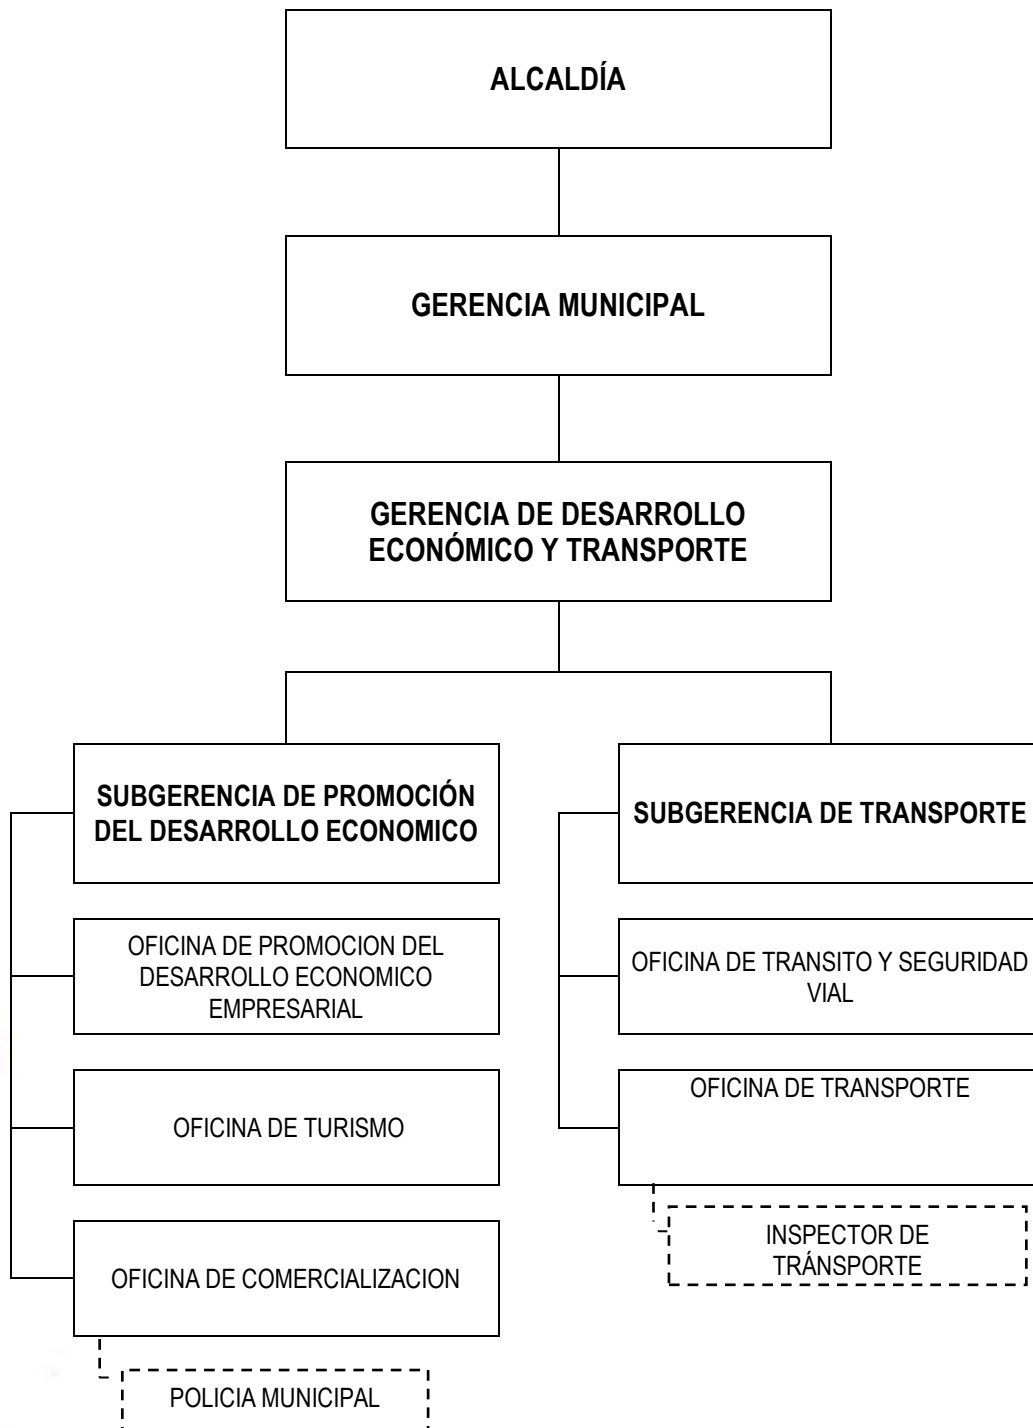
ALCALDÍA

GERENCIA MUNICIPAL

GERENCIA DE DESARROLLO ECONÓMICO Y TRANSPORTE

SUBGERENCIA DE PROMOCIÓN DEL DESARROLLO ECONOMICO

OFICINA DE PROMOCION DEL DESARROLLO ECONOMICO EMPRESARIAL

OFICINA DE TURISMO

OFICINA DE COMERCIALIZACION

POLICIA MUNICIPAL

SUBGERENCIA DE TRANSPORTE

OFICINA DE TRANSITO Y SEGURIDAD VIAL

OFICINA DE TRANSPORTE

INSPECTOR DE TRÁNSPORTE